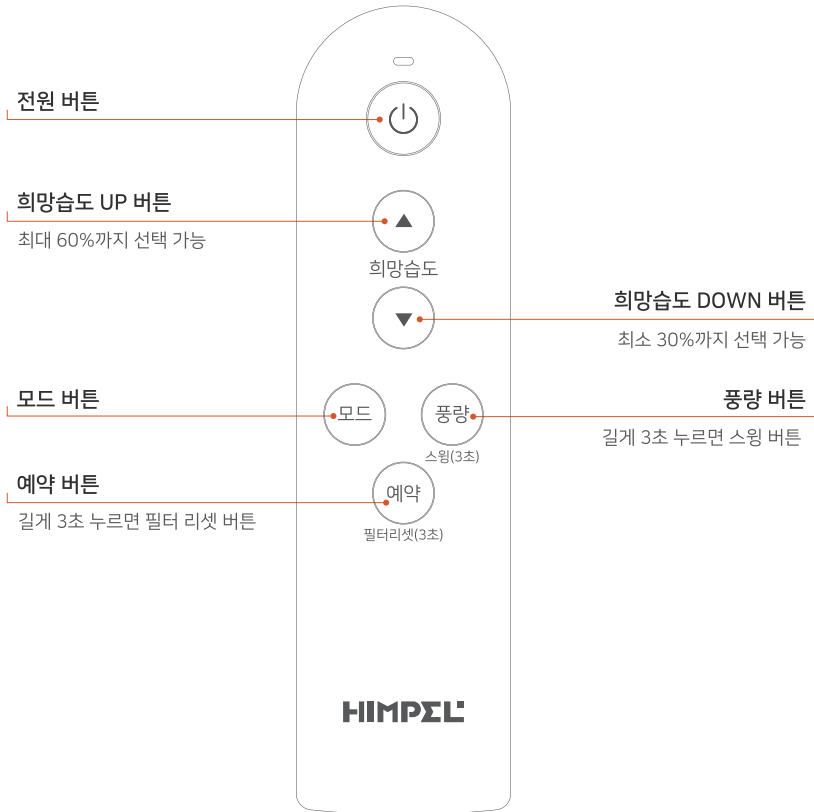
전원 버튼

희망습도 UP 버튼
최대 60%까지 선택 가능

희망습도

희망습도 DOWN 버튼
최소 30%까지 선택 가능

모드 버튼

모드

풍량

풍량 버튼
길게 3초 누르면 스윙 버튼

스윙(3초)

예약 버튼
길게 3초 누르면 필터 리셋 버튼

예약
필터리셋(3초)

HIMPEL